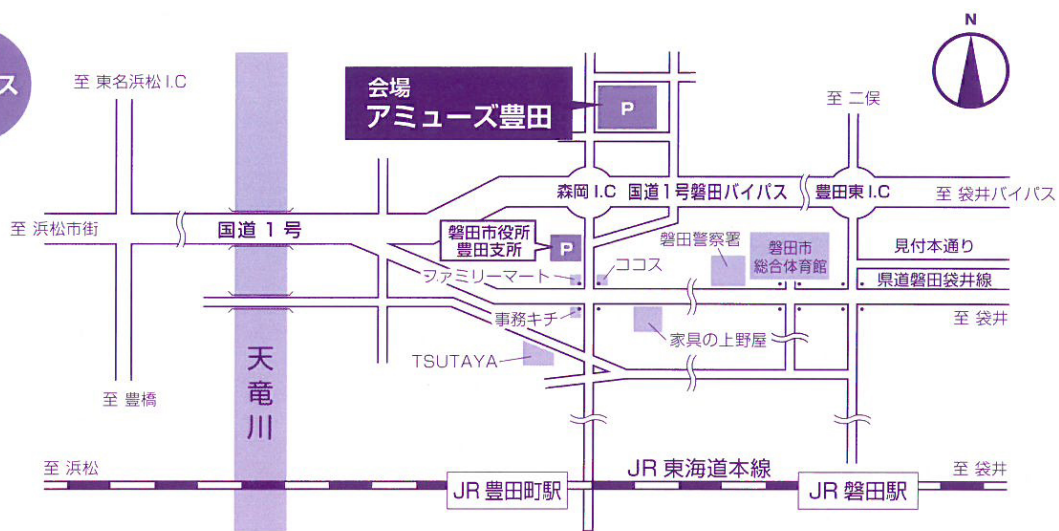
ス

N

至 東名浜松 I.C

会場
アミューズ豊田

P

至 二俣

森岡 I.C　国道1号磐田バイパス

豊田東 I.C

至 袋井バイパス

至 浜松市街

国道 1 号

磐田市役所
豊田支所

P

磐田警察署

磐田市
総合体育館

見付本通り

ファミリーマート

ココス

県道磐田袋井線

事務キチ

至 袋井

家具の上野屋

TSUTAYA

天竜川

至 豊橋

至 浜松

JR 東海道本線

至 袋井

JR 豊田町駅

JR 磐田駅